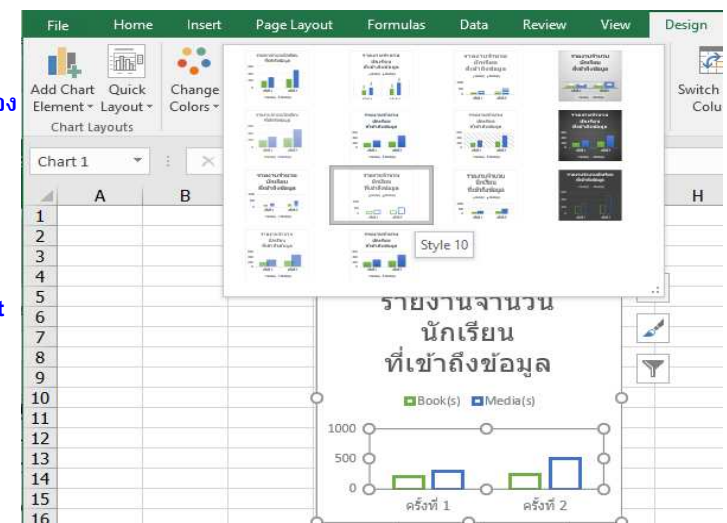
File Home Insert Page Layout Formulas Data Review View Design

Add Chart Element ▾ Quick Layout ▾ Change Colors ▾

Chart Layouts

Switch Colu

Chart 1

A B H

1
2
3
4
5
6
7
8
9
10
11
12
13
14
15
16

Style 10

รายงานจำนวน
นักเรียน
ที่เข้าถึงข้อมูล

Book(s) Media(s)

1000
500
0

ครั้งที่ 1 ครั้งที่ 2